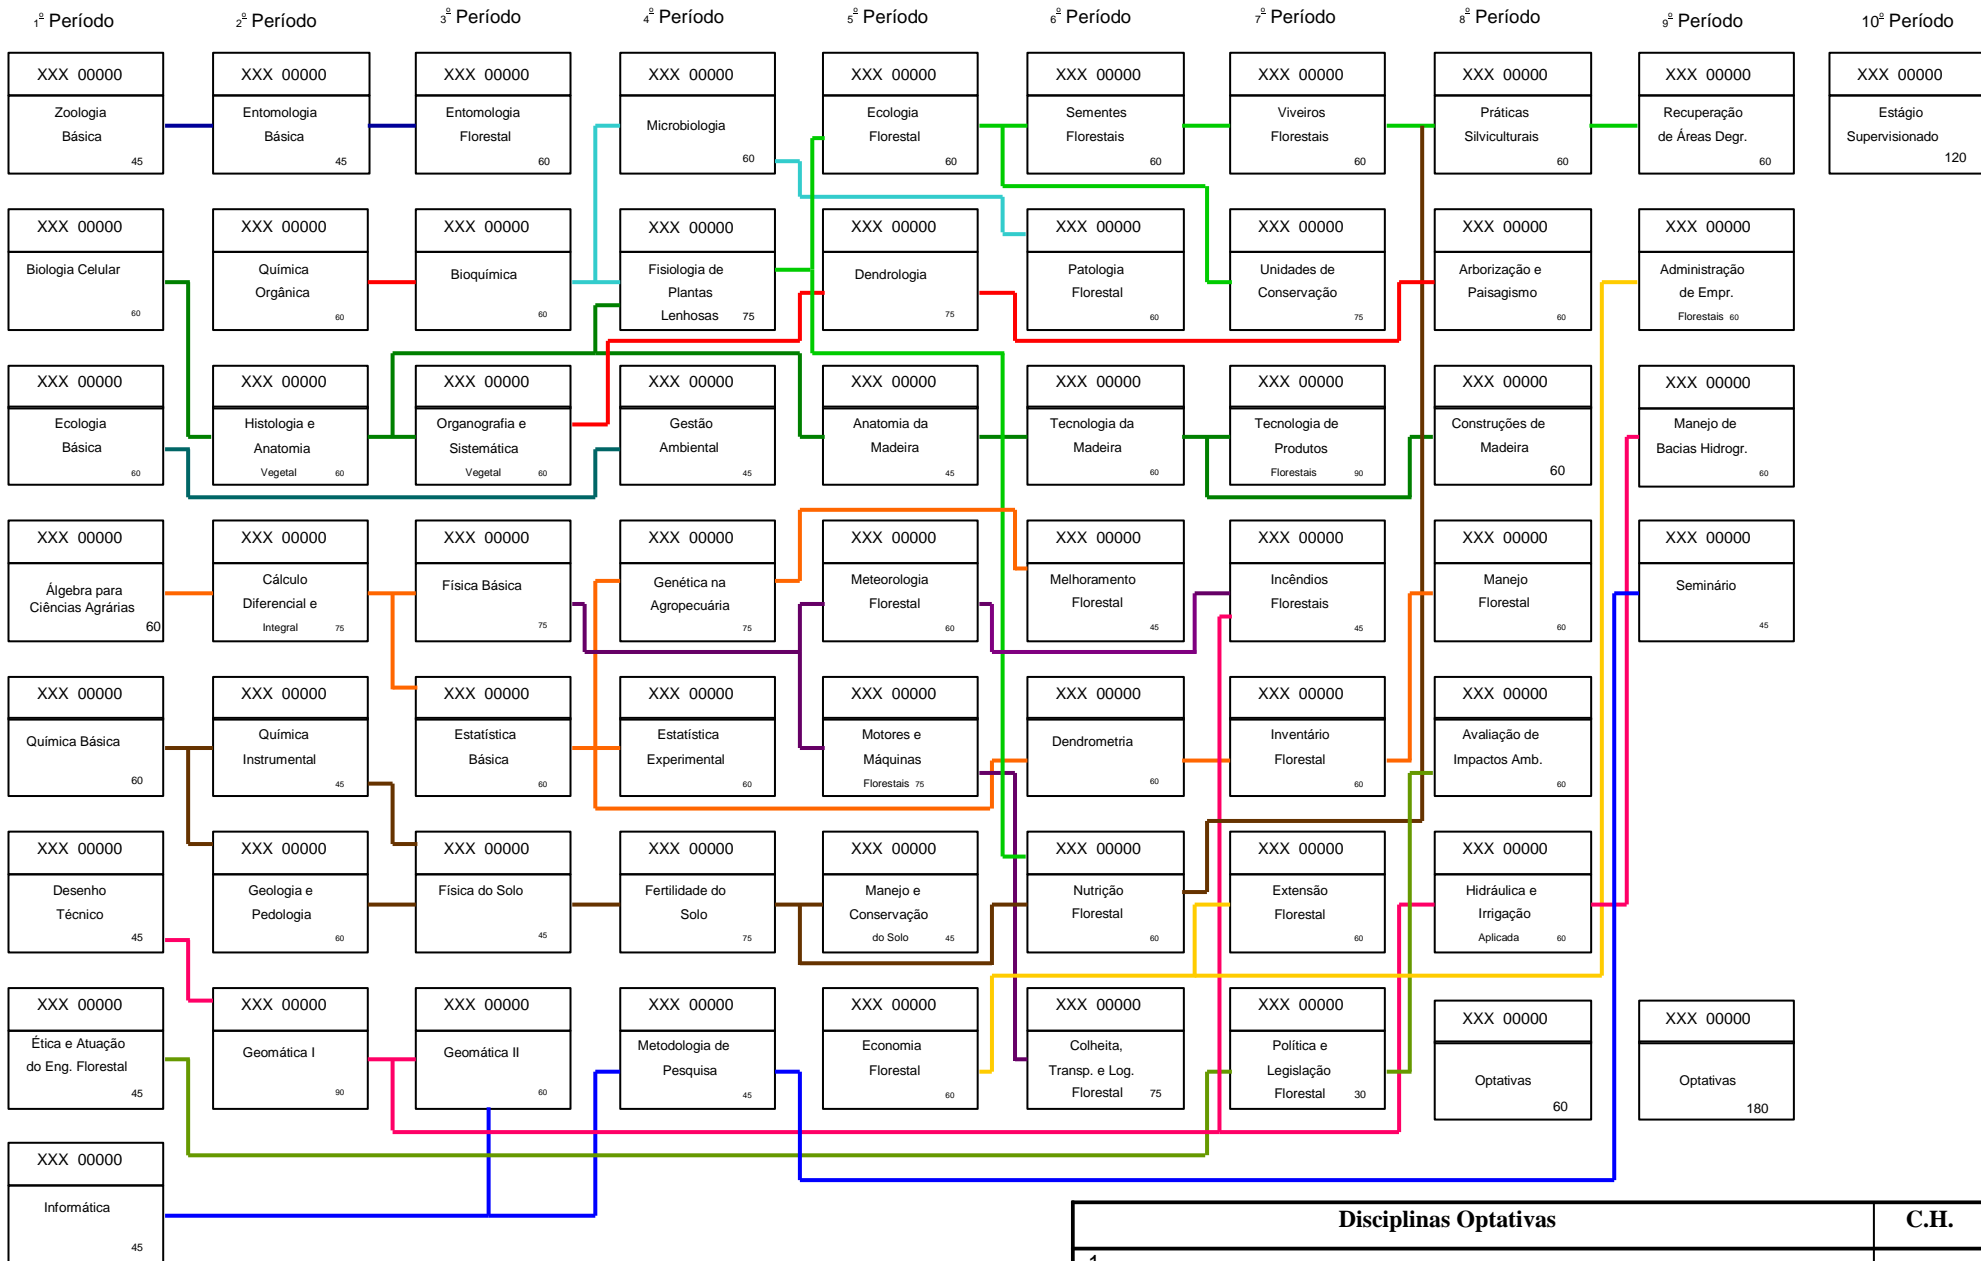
1º Período
2º Período
3º Período
4º Período
5º Período
6º Período
7º Período
8º Período
9º Período
10º Período

XXX 00000
Zoologia Básica
45

XXX 00000
Entomologia Básica
45

XXX 00000
Entomologia Florestal
60

XXX 00000
Microbiologia
60

XXX 00000
Ecologia Florestal
60

XXX 00000
Sementes Florestais
60

XXX 00000
Viveiros Florestais
60

XXX 00000
Práticas Silviculturais
60

XXX 00000
Recuperação de Áreas Degr.
60

XXX 00000
Estágio Supervisionado
120

XXX 00000
Biologia Celular
60

XXX 00000
Química Orgânica
60

XXX 00000
Bioquímica
60

XXX 00000
Fisiologia de Plantas Lenhosas
75

XXX 00000
Dendrologia
75

XXX 00000
Patologia Florestal
60

XXX 00000
Unidades de Conservação
75

XXX 00000
Arborização e Paisagismo
60

XXX 00000
Administração de Empr. Florestais
60

XXX 00000
Ecologia Básica
60

XXX 00000
Histologia e Anatomia Vegetal
60

XXX 00000
Organografia e Sistemática Vegetal
60

XXX 00000
Gestão Ambiental
45

XXX 00000
Anatomia da Madeira
45

XXX 00000
Tecnologia da Madeira
60

XXX 00000
Tecnologia de Produtos Florestais
90

XXX 00000
Construções de Madeira
60

XXX 00000
Manejo de Bacias Hidrogr.
60

XXX 00000
Álgebra para Ciências Agrárias
60

XXX 00000
Cálculo Diferencial e Integral
75

XXX 00000
Física Básica
75

XXX 00000
Genética na Agropecuária
75

XXX 00000
Meteorologia Florestal
60

XXX 00000
Melhoramento Florestal
45

XXX 00000
Incêndios Florestais
45

XXX 00000
Manejo Florestal
60

XXX 00000
Seminário
45

XXX 00000
Química Básica
60

XXX 00000
Química Instrumental
45

XXX 00000
Estatística Básica
60

XXX 00000
Estatística Experimental
60

XXX 00000
Motores e Máquinas Florestais
75

XXX 00000
Dendrometria
60

XXX 00000
Inventário Florestal
60

XXX 00000
Avaliação de Impactos Amb.
60

XXX 00000
Desenho Técnico
45

XXX 00000
Geologia e Pedologia
60

XXX 00000
Física do Solo
45

XXX 00000
Fertilidade do Solo
75

XXX 00000
Manejo e Conservação do Solo
45

XXX 00000
Nutrição Florestal
60

XXX 00000
Extensão Florestal
60

XXX 00000
Hidráulica e Irrigação Aplicada
60

XXX 00000
Ética e Atuação do Eng. Florestal
45

XXX 00000
Geomática I
90

XXX 00000
Geomática II
60

XXX 00000
Metodologia de Pesquisa
45

XXX 00000
Economia Florestal
60

XXX 00000
Colheita, Transp. e Log. Florestal
75

XXX 00000
Política e Legislação Florestal
30

XXX 00000
Optativas
60

XXX 00000
Optativas
180

XXX 00000
Informática
45

| Disciplinas Optativas | C.H. |
|---|---|
| 1 | |